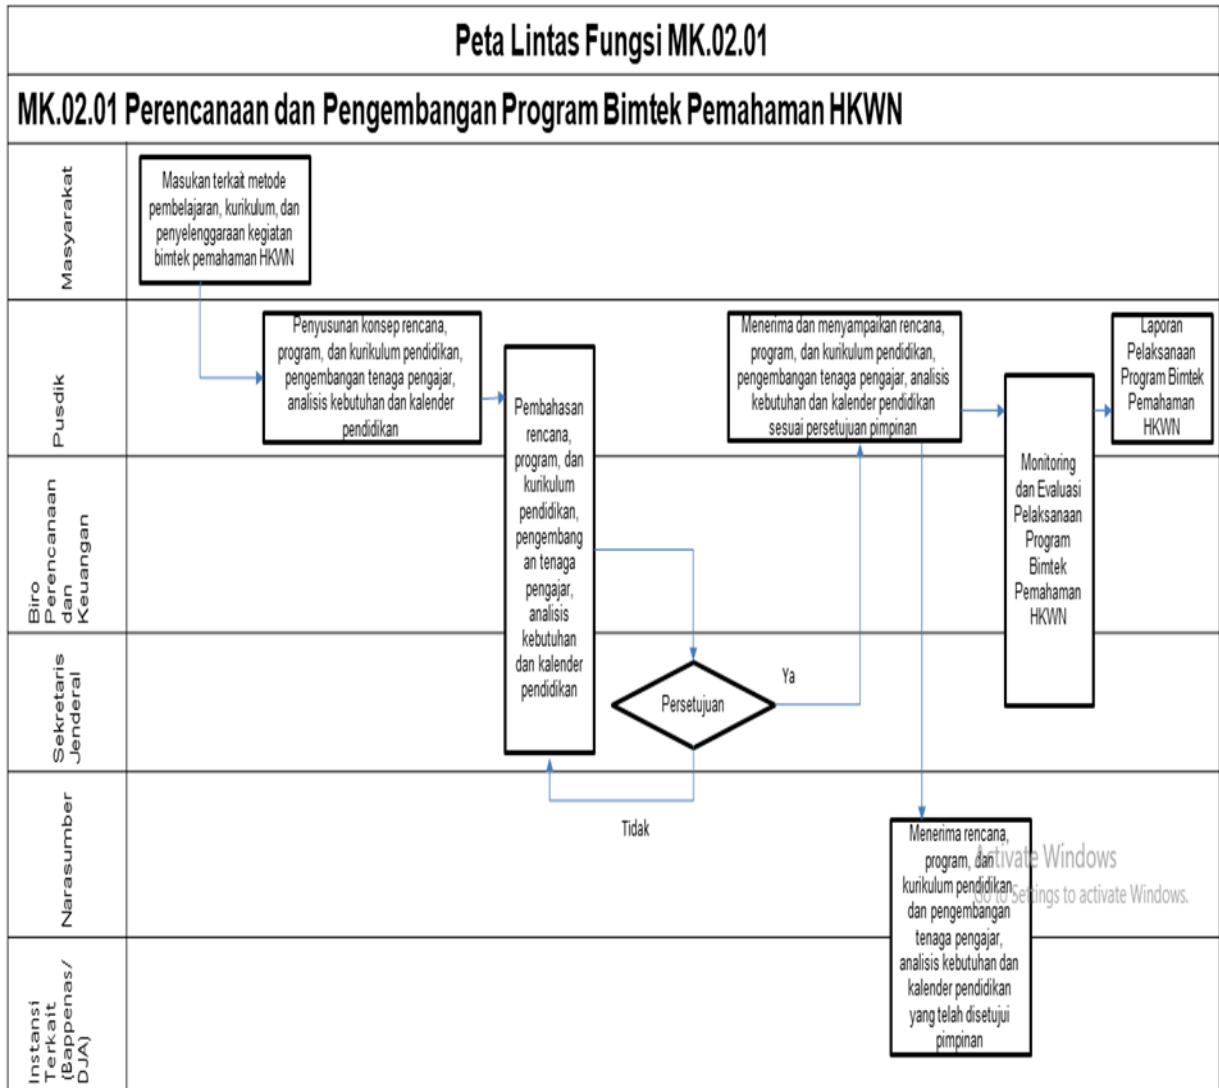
Peta Lintas Fungsi MK.02.01

MK.02.01 Perencanaan dan Pengembangan Program Bimtek Pemahaman HKWN

Masyarakat

Masukan terkait metode pembelajaran, kurikulum, dan penyelenggaraan kegiatan bimtek pemahaman HKWN

Pusdik

Penyusunan konsep rencana, program, dan kurikulum pendidikan, pengembangan tenaga pengajar, analisis kebutuhan dan kalender pendidikan

Pembahasan rencana, program, dan kurikulum pendidikan, pengembangan tenaga pengajar, analisis kebutuhan dan kalender pendidikan

Menerima dan menyampaikan rencana, program, dan kurikulum pendidikan, pengembangan tenaga pengajar, analisis kebutuhan dan kalender pendidikan sesuai persetujuan pimpinan

Monitoring dan Evaluasi Pelaksanaan Program Bimtek Pemahaman HKWN

Laporan Pelaksanaan Program Bimtek Pemahaman HKWN

Biro Perencanaan dan Keuangan

Sekretaris Jenderal

Persetujuan

Ya

Tidak

Narasumber

Menerima rencana, program, dan kurikulum pendidikan dan pengembangan tenaga pengajar, analisis kebutuhan dan kalender pendidikan yang telah disetujui pimpinan

Activate Windows
Go to Settings to activate Windows.

Instansi Terkait (Bappenas/ DJA)